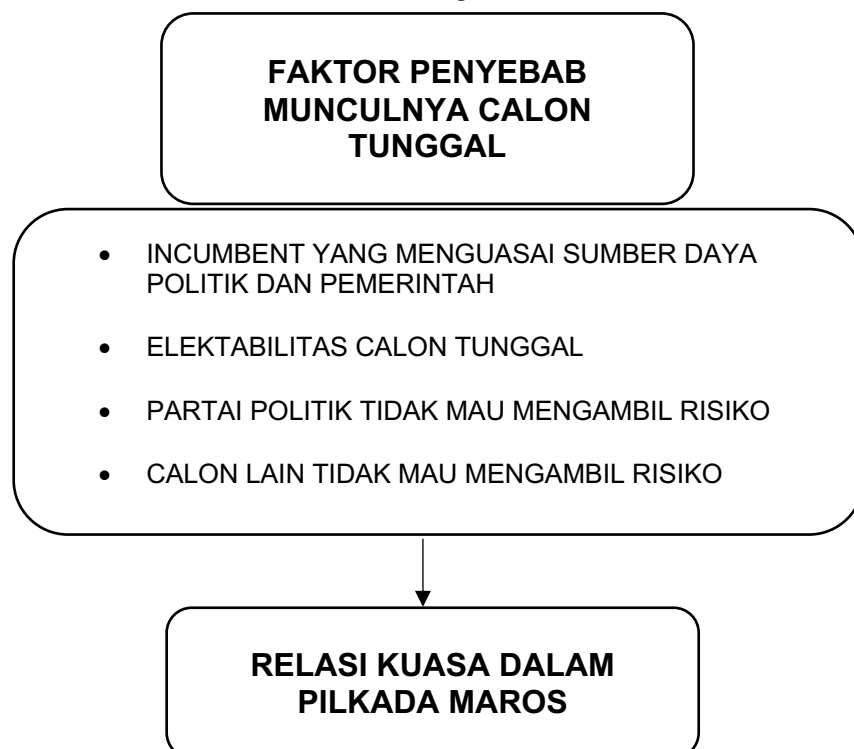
FAKTOR PENYEBAB MUNCULNYA CALON TUNGGAL

- INCUMBENT YANG MENGUASAI SUMBER DAYA POLITIK DAN PEMERINTAH
- ELEKTABILITAS CALON TUNGGAL
- PARTAI POLITIK TIDAK MAU MENGAMBIL RISIKO
- CALON LAIN TIDAK MAU MENGAMBIL RISIKO

RELASI KUASA DALAM PILKADA MAROS